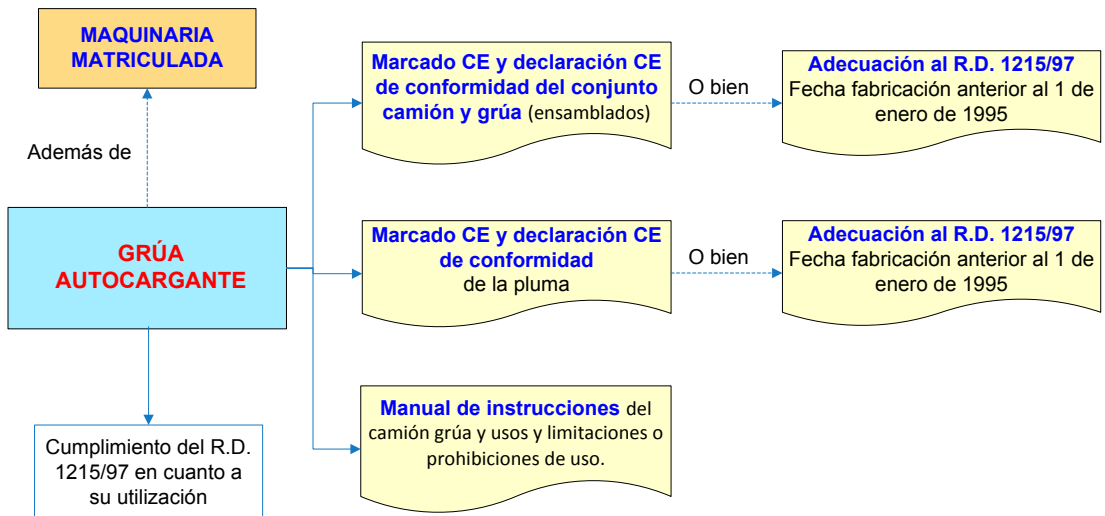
MAQUINARIA MATRICULADA

Además de

GRÚA AUTOCARGANTE

Cumplimiento del R.D. 1215/97 en cuanto a su utilización

Marcado CE y declaración CE de conformidad del conjunto camión y grúa (ensamblados)

O bien

Adecuación al R.D. 1215/97
Fecha fabricación anterior al 1 de enero de 1995

Marcado CE y declaración CE de conformidad
de la pluma

O bien

Adecuación al R.D. 1215/97
Fecha fabricación anterior al 1 de enero de 1995

Manual de instrucciones del camión grúa y usos y limitaciones o prohibiciones de uso.